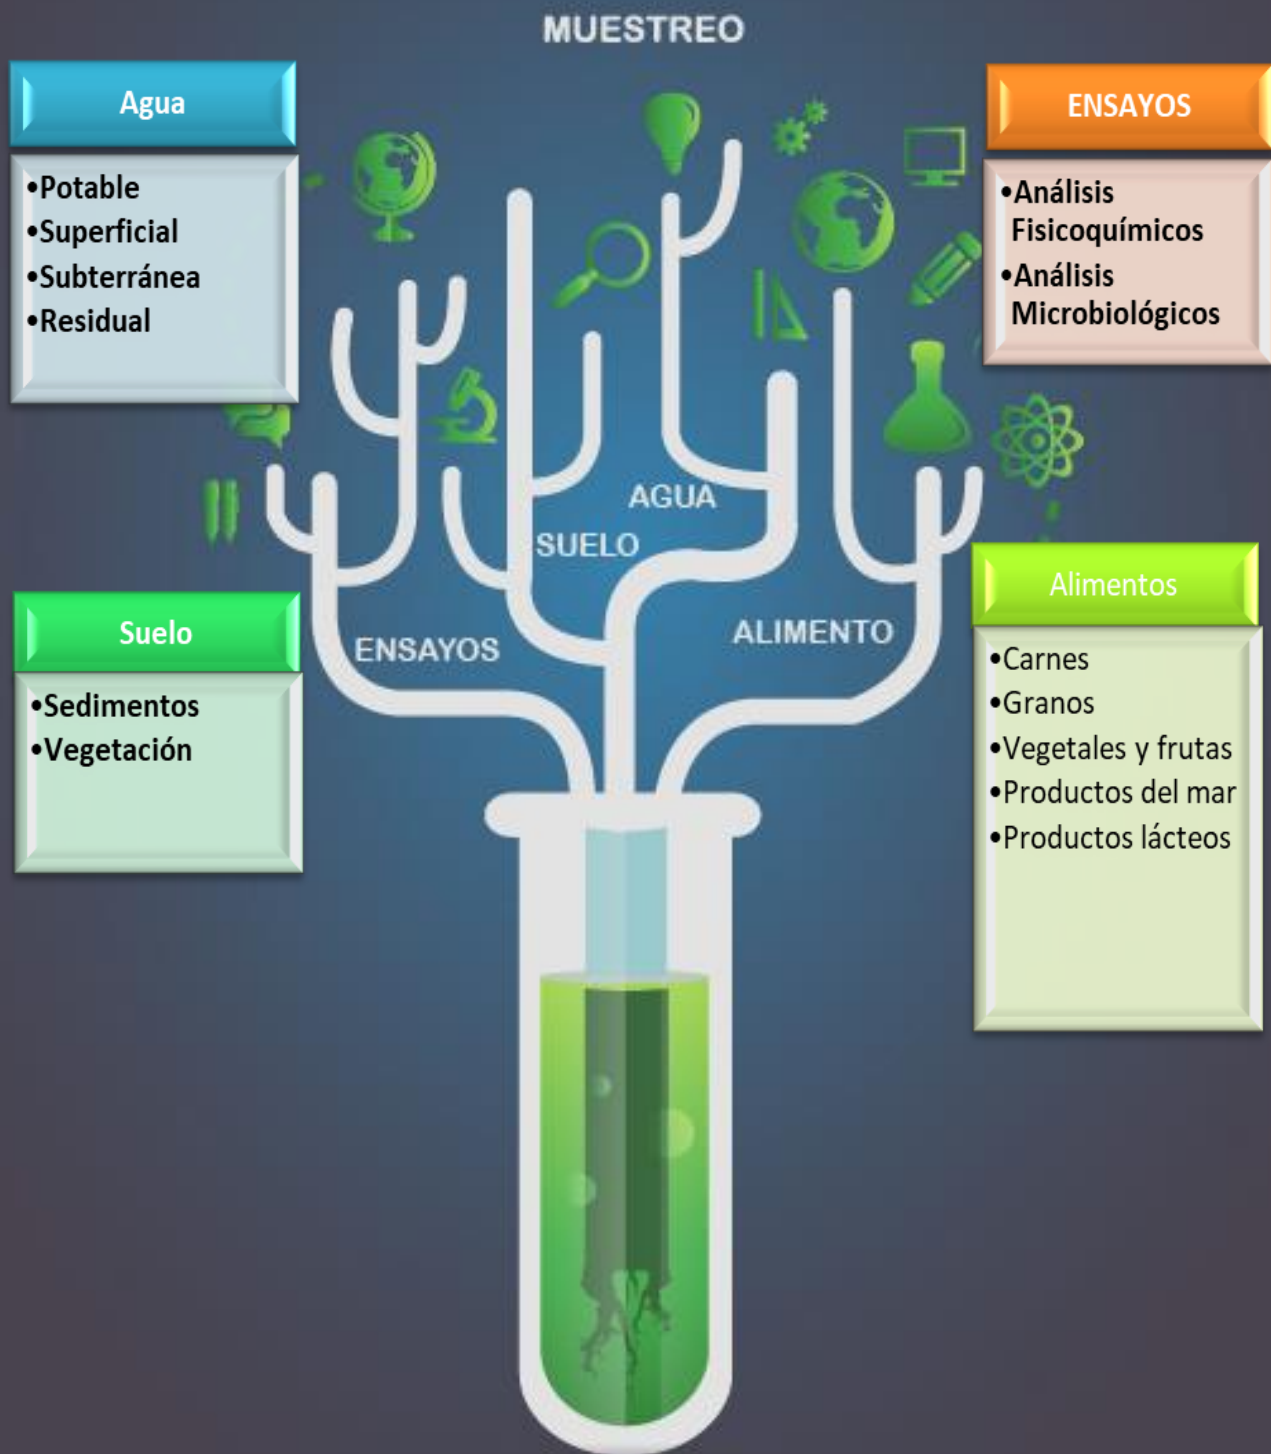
MUESTREO

Agua

•Potable
•Superficial
•Subterránea
•Residual

ENSAYOS

•Análisis Fisicoquímicos
•Análisis Microbiológicos

AGUA

SUELO

ENSAYOS

ALIMENTO

Suelo

•Sedimentos
•Vegetación

Alimentos

•Carnes
•Granos
•Vegetales y frutas
•Productos del mar
•Productos lácteos